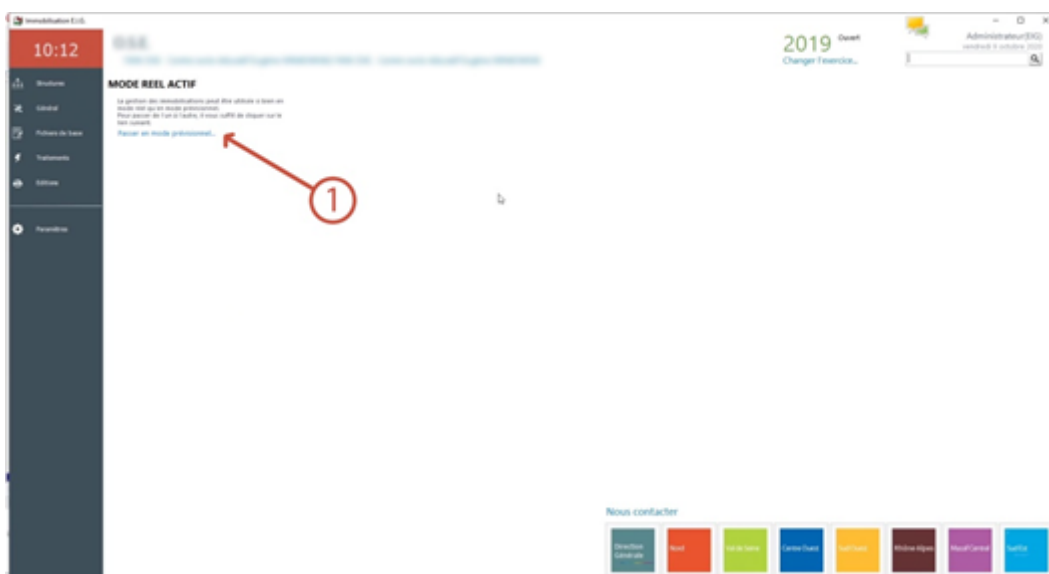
Immobilisation E.I.G.

10:12

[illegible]
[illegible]

2019 Ouvert
Changer l'exercice...

Administrateur(EIG)
vendredi 9 octobre 2020

Structures
Général
Fichiers de base
Traitements
Editions
Paramètres

MODE REEL ACTIF

La gestion des immobilisations peut être utilisée si bien en mode réel qu'en mode prévisionnel. Pour passer de l'un à l'autre, il vous suffit de cliquer sur le lien suivant.

Passer en mode prévisionnel...

1

Nous contacter

Direction Générale
Nord
Ile de Seine
Centre Ouest
Sud Ouest
Rhône Alpes
Massif Central
SudEst